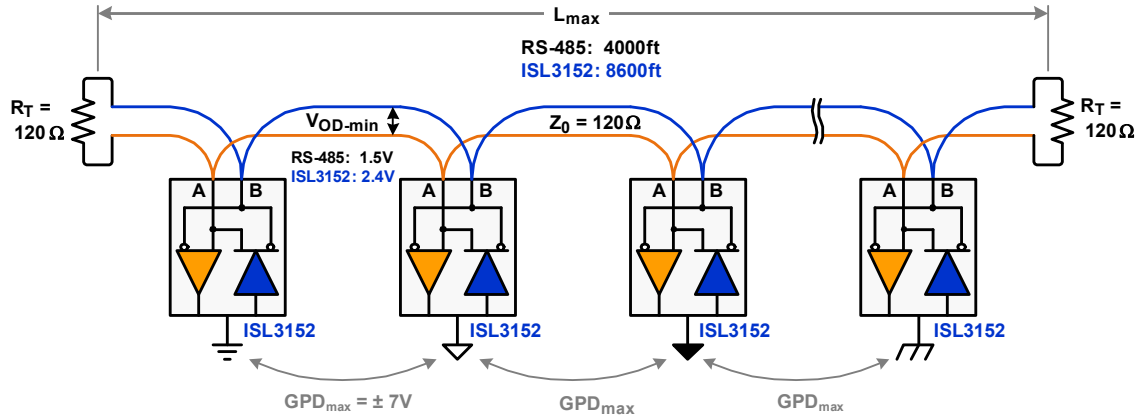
$L_{max}$

RS-485: 4000ft
ISL3152: 8600ft

$R_T$ = 120 Ω

$V_{OD\text{-}min}$

RS-485: 1.5V
ISL3152: 2.4V

$Z_0$ = 120 Ω

$R_T$ = 120 Ω

A B

ISL3152

A B

ISL3152

A B

ISL3152

A B

ISL3152

$GPD_{max}$ = ± 7V

$GPD_{max}$

$GPD_{max}$